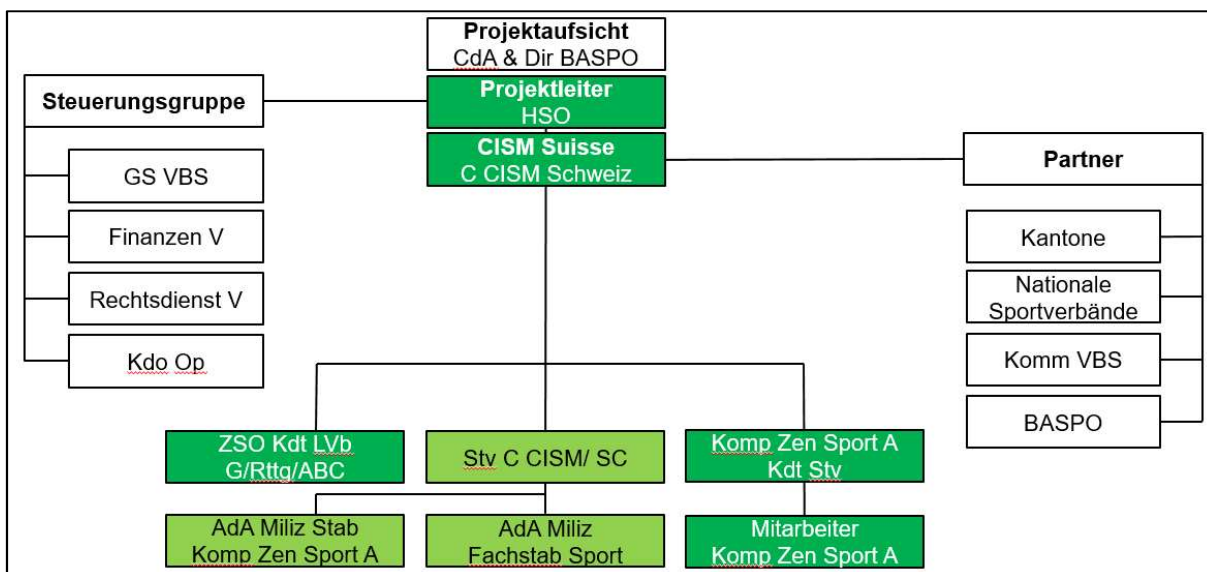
Projektaufsicht
CdA & Dir BASPO

Projektleiter
HSO

CISM Suisse
C CISM Schweiz

Steuerungsgruppe

GS VBS

Finanzen V

Rechtsdienst V

Kdo Op

Partner

Kantone

Nationale Sportverbände

Komm VBS

BASPO

ZSO Kdt LVb
G/Rttg/ABC

Stv C CISM/ SC

Komp Zen Sport A
Kdt Stv

AdA Miliz Stab
Komp Zen Sport A

AdA Miliz
Fachstab Sport

Mitarbeiter
Komp Zen Sport A